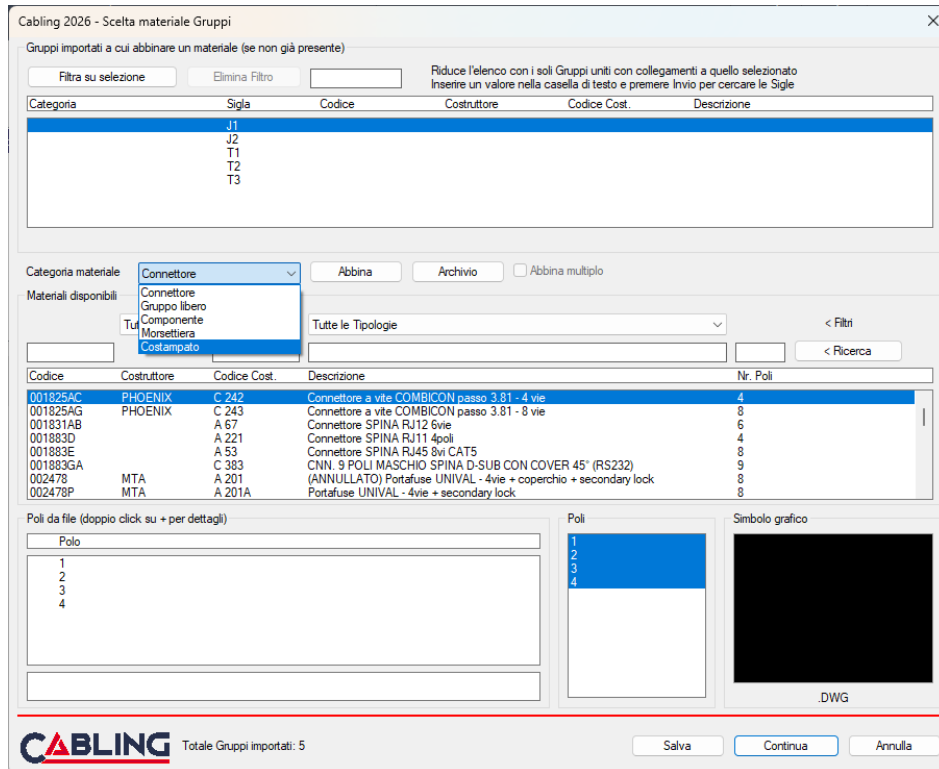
Cabling 2026 - Scelta materiale Gruppi

Gruppi importati a cui abbinare un materiale (se non già presente)

Filtra su selezione | Elimina Filtro

Riduce l'elenco con i soli Gruppi uniti con collegamenti a quello selezionato
Inserire un valore nella casella di testo e premere Invio per cercare le Sigle

| Categoria | Sigla | Codice | Costruttore | Codice Cost. | Descrizione |
|---|---|---|---|---|---|
| | J1 | | | | |
| | J2 | | | | |
| | T1 | | | | |
| | T2 | | | | |
| | T3 | | | | |

Categoria materiale | Connettore | Abbina | Archivio | Abbina multiplo

Connettore
Gruppo libero
Componente
Morsettiera
Costampato

Materiali disponibili

Tut | Tutte le Tipologie | < Filtri

< Ricerca

| Codice | Costruttore | Codice Cost. | Descrizione | Nr. Poli |
|---|---|---|---|---|
| 001825AC | PHOENIX | C 242 | Connettore a vite COMBICON passo 3.81 - 4 vie | 4 |
| 001825AG | PHOENIX | C 243 | Connettore a vite COMBICON passo 3.81 - 8 vie | 8 |
| 001831AB | | A 67 | Connettore SPINA RJ12 6vie | 6 |
| 001883D | | A 221 | Connettore SPINA RJ11 4poli | 4 |
| 001883E | | A 53 | Connettore SPINA RJ45 8vi CAT5 | 8 |
| 001883GA | | C 383 | CNN. 9 POLI MASCHIO SPINA D-SUB CON COVER 45° (RS232) | 9 |
| 002478 | MTA | A 201 | (ANNULLATO) Portafuse UNIVAL - 4vie + coperchio + secondary lock | 8 |
| 002478P | MTA | A 201A | Portafuse UNIVAL - 4vie + secondary lock | 8 |

Poli da file (doppio click su + per dettagli)

Polo
1
2
3
4

Poli
1
2
3
4

Simbolo grafico

.DWG

CABLING

Totale Gruppi importati: 5

Salva | Continua | Annulla